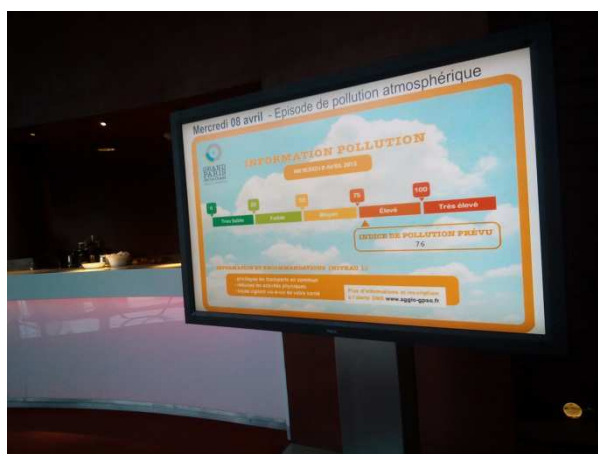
Mercredi 08 avril - Episode de pollution atmosphérique

GRAND PARIS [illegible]

INFORMATION POLLUTION

MERCREDI 8 AVRIL 2015

0 Très faible
25 Faible
50 Moyen
75 Elevé
100 Très élevé

INDICE DE POLLUTION PRÉVU
76

INFORMATION ET RECOMMANDATIONS (NIVEAU 1)
- privilégiez les transports en commun
- réduisez les activités physiques
- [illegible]

Plus d'informations et inscription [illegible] www.agglo-gpso.fr